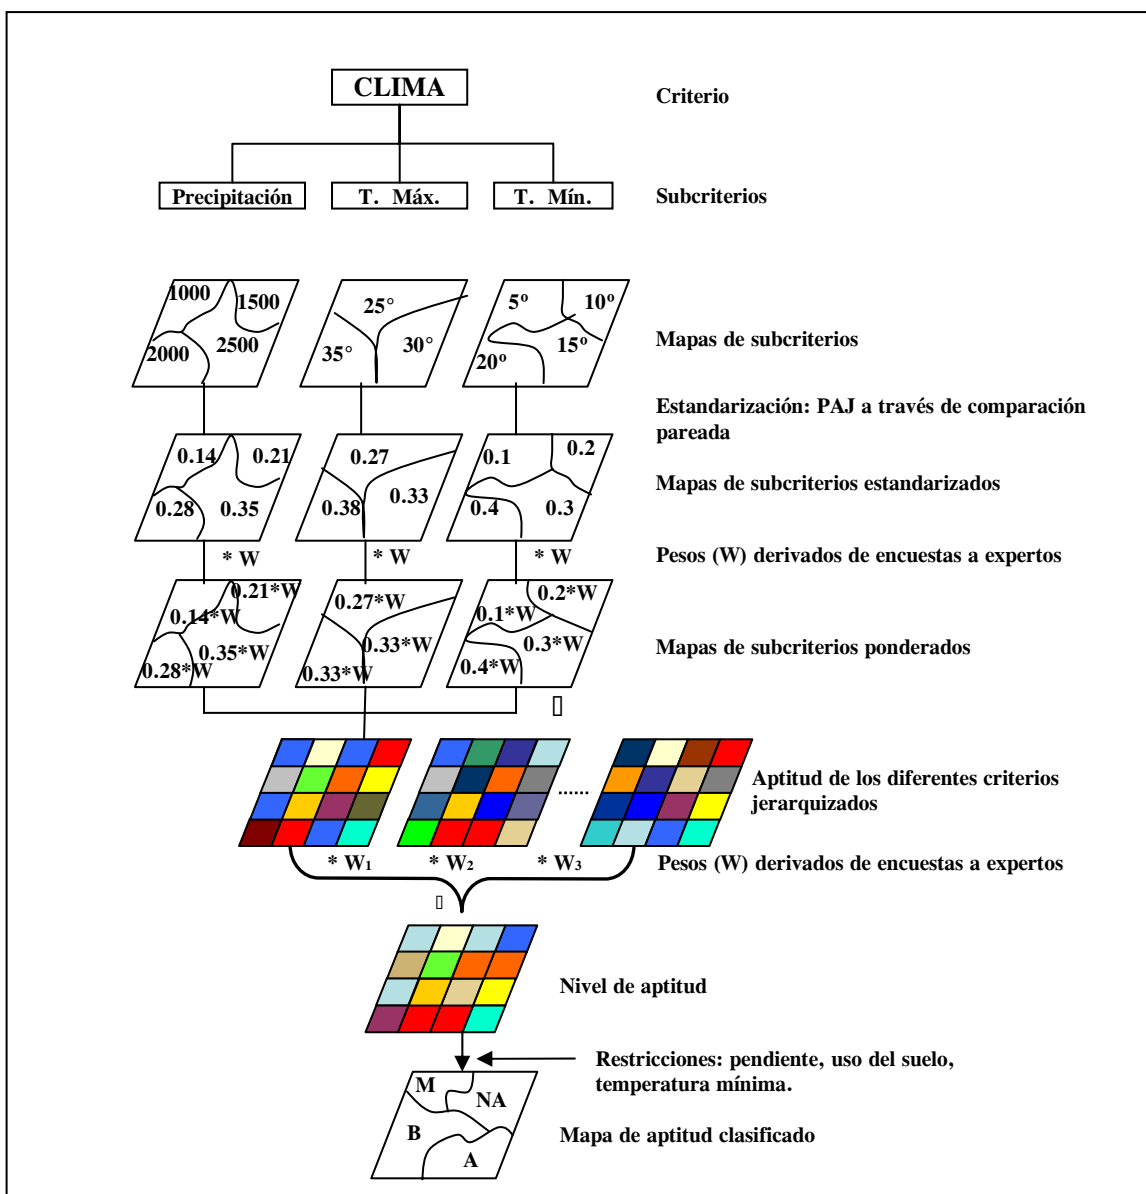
CLIMA

Criterio

Precipitación

T. Máx.

T. Mín.

Subcriterios

1000 1500 2000 2500

25° 35° 30°

5º 10º 20º 15º

Mapas de subcriterios

Estandarización: PAJ a través de comparación pareada

0.14 0.21 0.28 0.35

0.27 0.38 0.33

0.1 0.2 0.4 0.3

Mapas de subcriterios estandarizados

* W

* W

* W

Pesos (W) derivados de encuestas a expertos

0.14*W 0.21*W 0.28*W 0.35*W

0.27*W 0.33*W 0.33*W

0.1*W 0.2*W 0.3*W 0.4*W

Mapas de subcriterios ponderados

......

Aptitud de los diferentes criterios jerarquizados

* W₁

* W₂

* W₃

Pesos (W) derivados de encuestas a expertos

Nivel de aptitud

Restricciones: pendiente, uso del suelo, temperatura mínima.

M NA B A

Mapa de aptitud clasificado